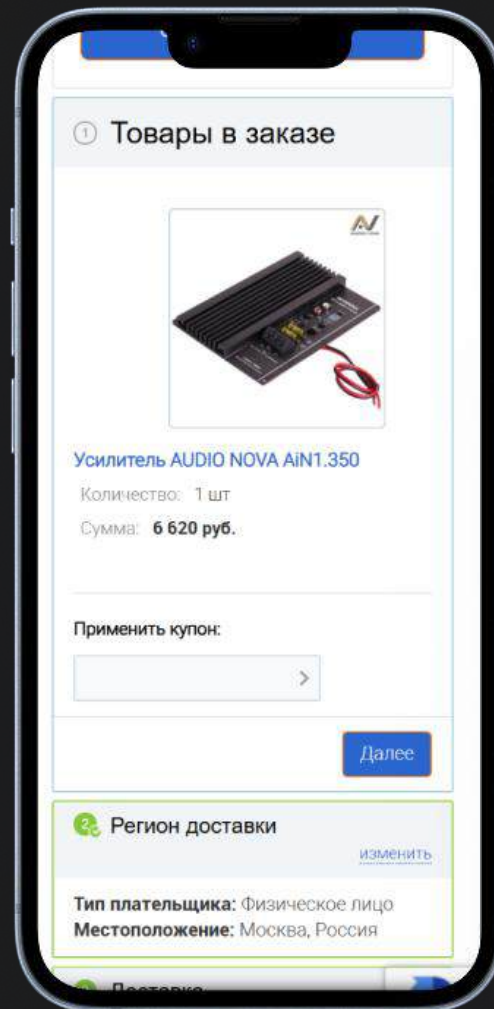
1 Товары в заказе

Усилитель AUDIO NOVA AiN1.350

Количество: 1 шт

Сумма: 6 620 руб.

Применить купон:

Далее

2 Регион доставки

изменить

Тип плательщика: Физическое лицо
Местоположение: Москва, Россия

Доставка